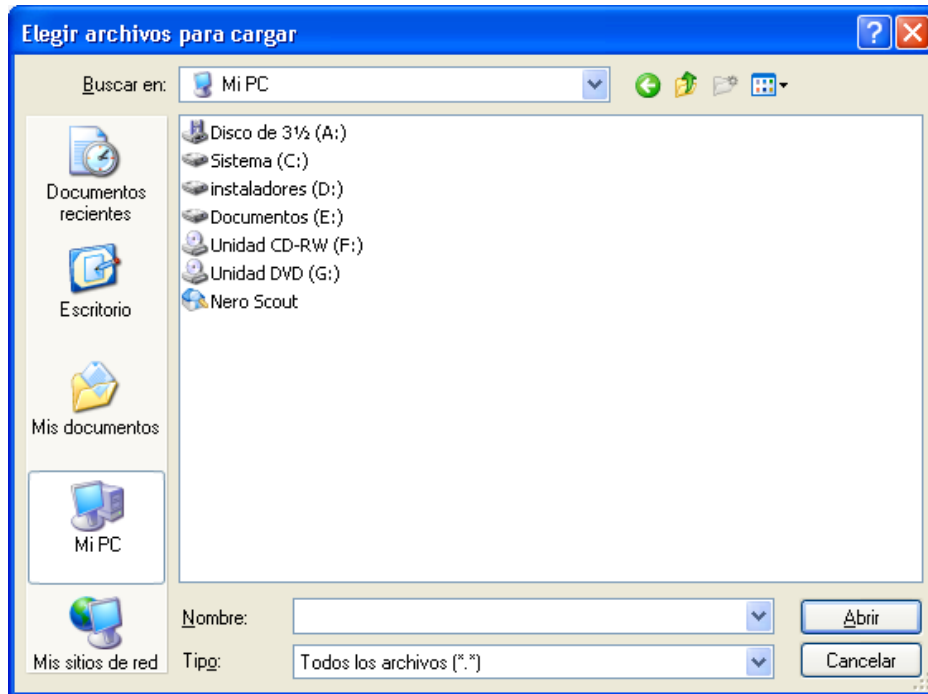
Elegir archivos para cargar

Buscar en: Mi PC

Documentos recientes

Escritorio

Mis documentos

Mi PC

Mis sitios de red

Disco de 3½ (A:)
Sistema (C:)
instaladores (D:)
Documentos (E:)
Unidad CD-RW (F:)
Unidad DVD (G:)
Nero Scout

Nombre:

Tipo: Todos los archivos (*.*)

Abrir

Cancelar